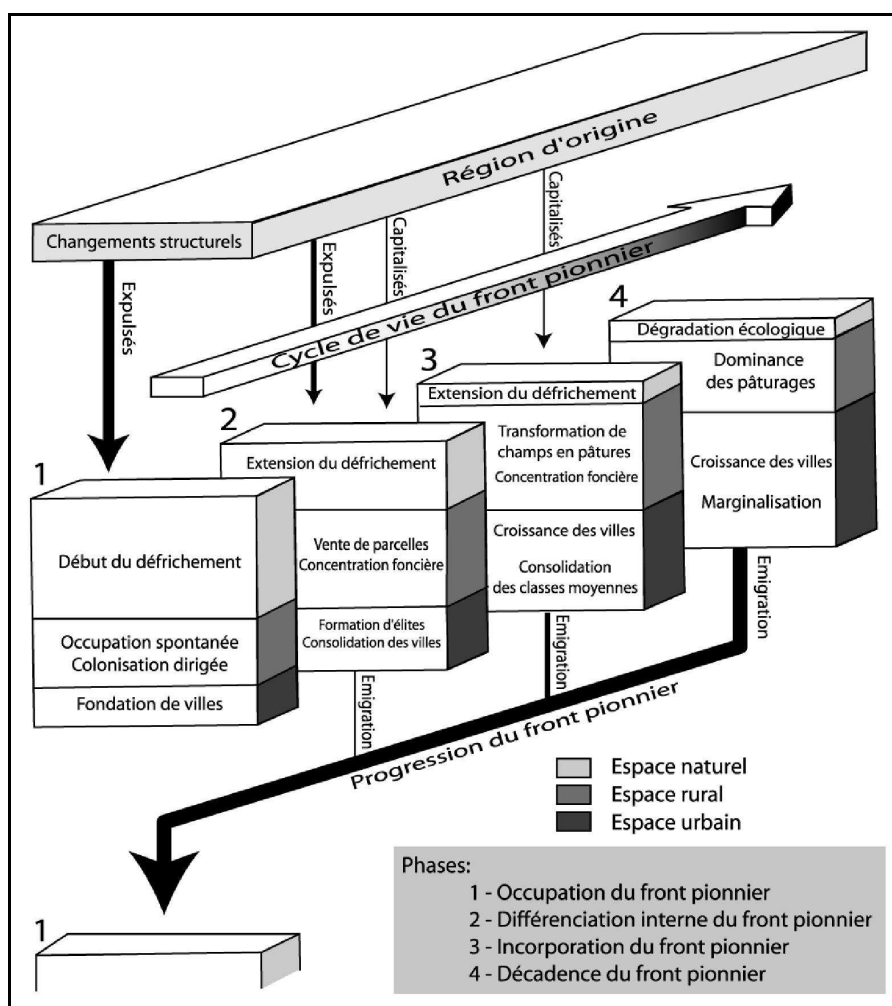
Région d'origine

Changements structurels

Expulsés

Expulsés

Capitalisés

Capitalisés

Cycle de vie du front pionnier

1

Début du défrichement

Occupation spontanée
Colonisation dirigée

Fondation de villes

2

Extension du défrichement

Vente de parcelles
Concentration foncière

Formation d'élites
Consolidation des villes

Emigration

3

Extension du défrichement

Transformation de champs en pâtures
Concentration foncière

Croissance des villes

Consolidation des classes moyennes

Emigration

4

Dégradation écologique

Dominance des pâturages

Croissance des villes

Marginalisation

Emigration

Progression du front pionnier

Espace naturel
Espace rural
Espace urbain

Phases:
1 - Occupation du front pionnier
2 - Différenciation interne du front pionnier
3 - Incorporation du front pionnier
4 - Décadence du front pionnier

1